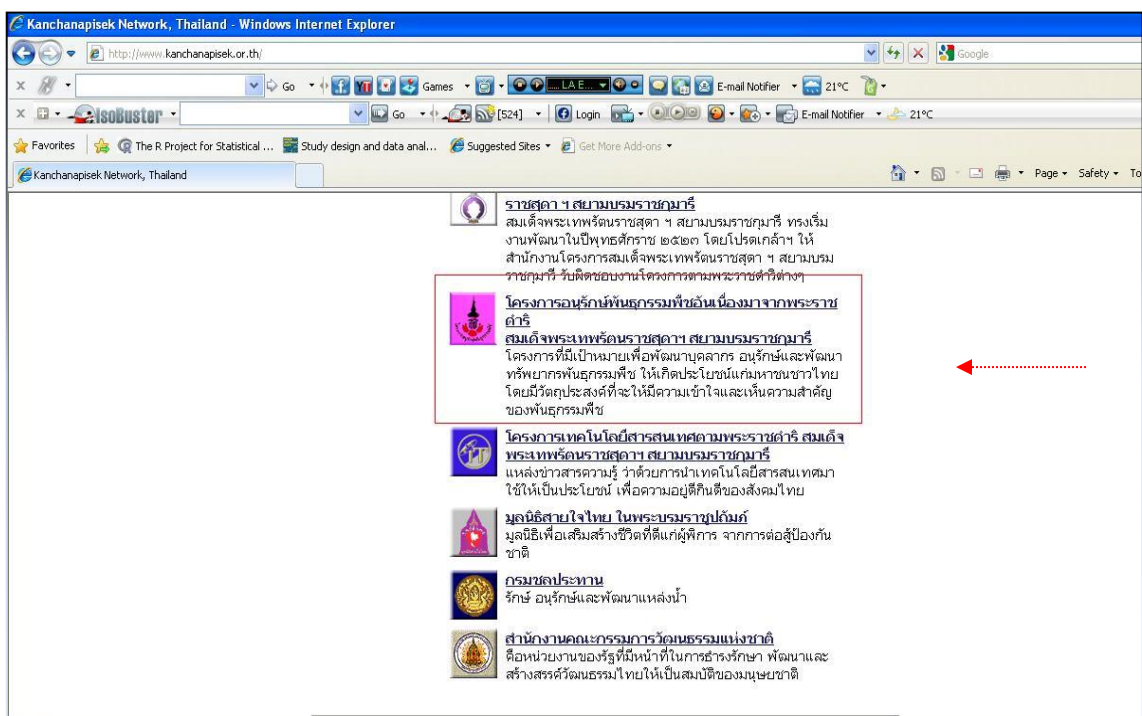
Kanchanapisek Network, Thailand - Windows Internet Explorer

http://www.kanchanapisek.or.th/

Google

Go Games E-mail Notifier 21°C

IsoBuster Go [524] Login E-mail Notifier 21°C

Favorites The R Project for Statistical ... Study design and data anal... Suggested Sites Get More Add-ons

Kanchanapisek Network, Thailand

Page Safety To

ราชสุดา ฯ สยามบรมราชกุมารี
สมเด็จพระเทพรัตนราชสุดา ฯ สยามบรมราชกุมารี ทรงเริ่มงานพัฒนาในปีพุทธศักราช ๒๕๒๓ โดยโปรดเกล้าฯ ให้สำนักงานโครงการสมเด็จพระเทพรัตนราชสุดา ฯ สยามบรมราชกุมารี รับผิดชอบงานโครงการตามพระราชดำริต่างๆ

โครงการอนุรักษ์พันธุกรรมพืชอันเนื่องมาจากพระราชดำริ
สมเด็จพระเทพรัตนราชสุดาฯ สยามบรมราชกุมารี
โครงการที่มีเป้าหมายเพื่อพัฒนาบุคลากร อนุรักษ์และพัฒนาทรัพยากรพันธุกรรมพืช ให้เกิดประโยชน์แก่มหาชนชาวไทย โดยมีวัตถุประสงค์ที่จะให้มีความเข้าใจและเห็นความสำคัญของพันธุกรรมพืช

โครงการเทคโนโลยีสารสนเทศตามพระราชดำริ สมเด็จพระเทพรัตนราชสุดาฯ สยามบรมราชกุมารี
แหล่งข่าวสารความรู้ ว่าด้วยการนำเทคโนโลยีสารสนเทศมาใช้ให้เป็นประโยชน์ เพื่อความอยู่ดีกินดีของสังคมไทย

มูลนิธิสายใจไทย ในพระบรมราชูปถัมภ์
มูลนิธิเพื่อเสริมสร้างชีวิตที่ดีแก่ผู้พิการ จากการต่อสู้ป้องกันชาติ

กรมชลประทาน
รักษ์ อนุรักษ์และพัฒนาแหล่งน้ำ

สำนักงานคณะกรรมการวัฒนธรรมแห่งชาติ
คือหน่วยงานของรัฐที่มีหน้าที่ในการธำรงรักษา พัฒนาและสร้างสรรค์วัฒนธรรมไทยให้เป็นสมบัติของมนุษยชาติ